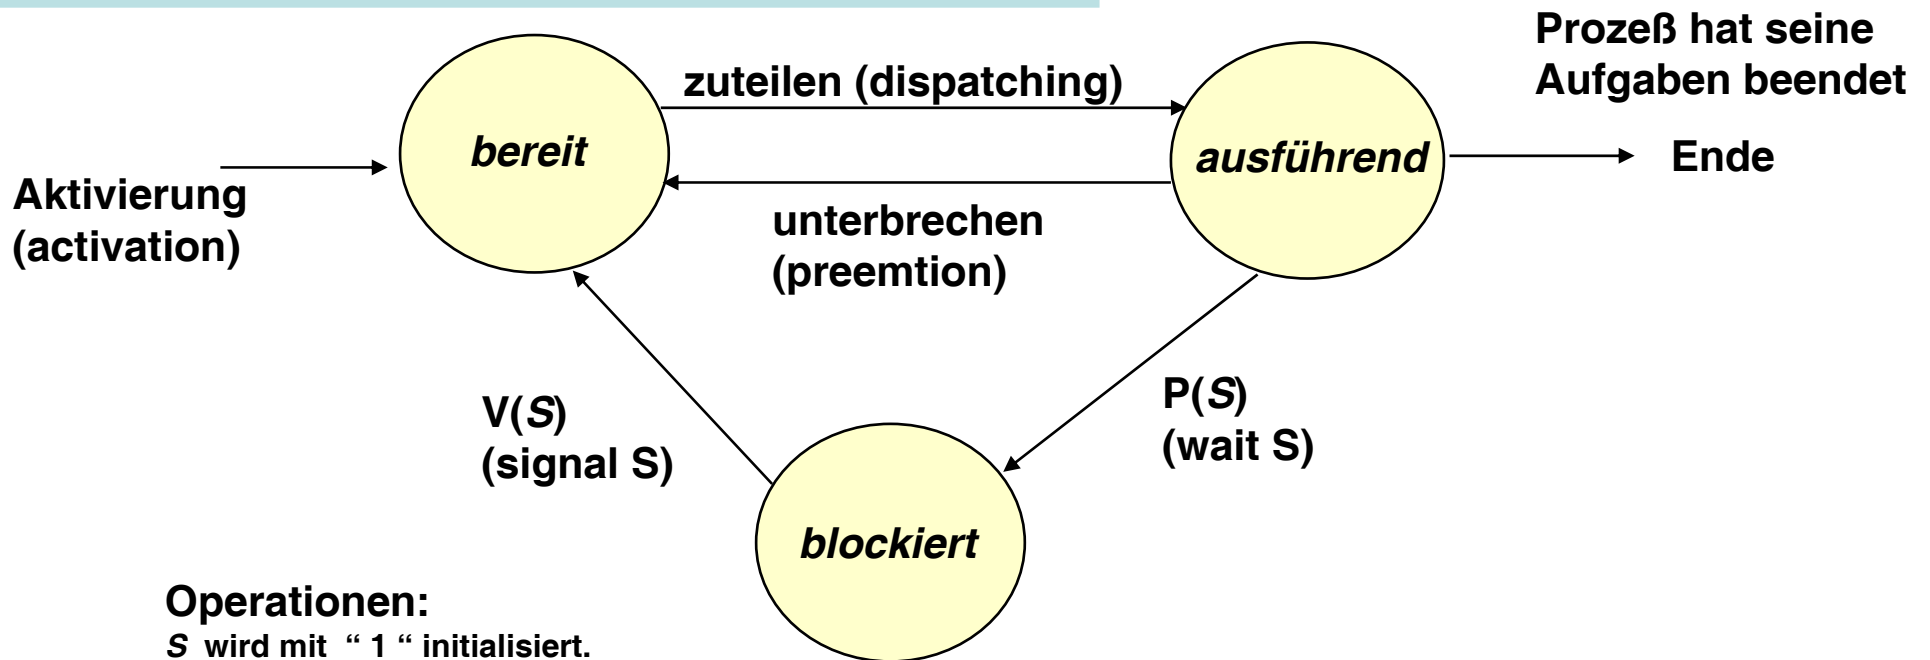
Prozeß hat seine Aufgaben beendet

zuteilen (dispatching)

bereit

ausführend

Ende

Aktivierung (activation)

unterbrechen (preemtion)

V(*S*) (signal S)

P(*S*) (wait S)

blockiert

Operationen:
*S* wird mit " 1 " initialisiert.